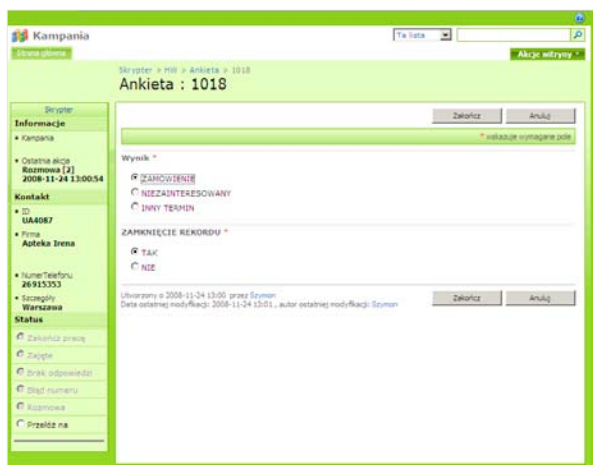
Kampania

Strona główna

Ta lista

Akcje witryny

Skrypter > HW > Ankieta > 1018

Ankieta : 1018

Skrypter

Informacje

• Kampania

• Ostatnia akcja
Rozmowa [2]
2008-11-24 13:00:54

Kontakt

• ID
UA4087

• Firma
Apteka Irena

• NumerTelefonu
26915353

• Szczegóły
Warszawa

Status

Zakończ pracę

Zajęte

Brak odpowiedzi

Błąd numeru

Rozmowa

Przełóż na

Zakończ

Anuluj

* wskazuje wymagane pole

Wynik *

ZAMÓWIENIE

NIEZAINTERESOWANY

INNY TERMIN

ZAMKNIĘCIE REKORDU *

TAK

NIE

Utworzono o 2008-11-24 13:00 przez Szymon
Data ostatniej modyfikacji: 2008-11-24 13:01 , autor ostatniej modyfikacji: Szymon

Zakończ

Anuluj